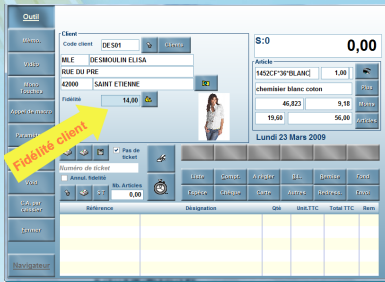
Outil

Menu

Vidéo

Mode Touches

Appel de menu

Paramètre

Voir

CA par caissier

Fermer

Navigateur

Client

Code client DES01 Clients

MLE DESMOULIN ELISA

RUE DU PRE

42000 SAINT ETIENNE

Fidélité 14,00

Fidélité client

S:0

0,00

Article

1452CF*36*BLANC 1,00

chemisier blanc coton

46,823 9,18

19,60 56,00

Plus

Moins

Articles

Lundi 23 Mars 2009

Pas de ticket

Numéro de ticket

Annul. fidélité

Nb. Articles 0

Liste Compt. A régler B.L. Retour Fond

Espèce Chèque Carte Autres Retrait Envoi

Référence Désignation Qté Unit.TTC Total TTC Rem